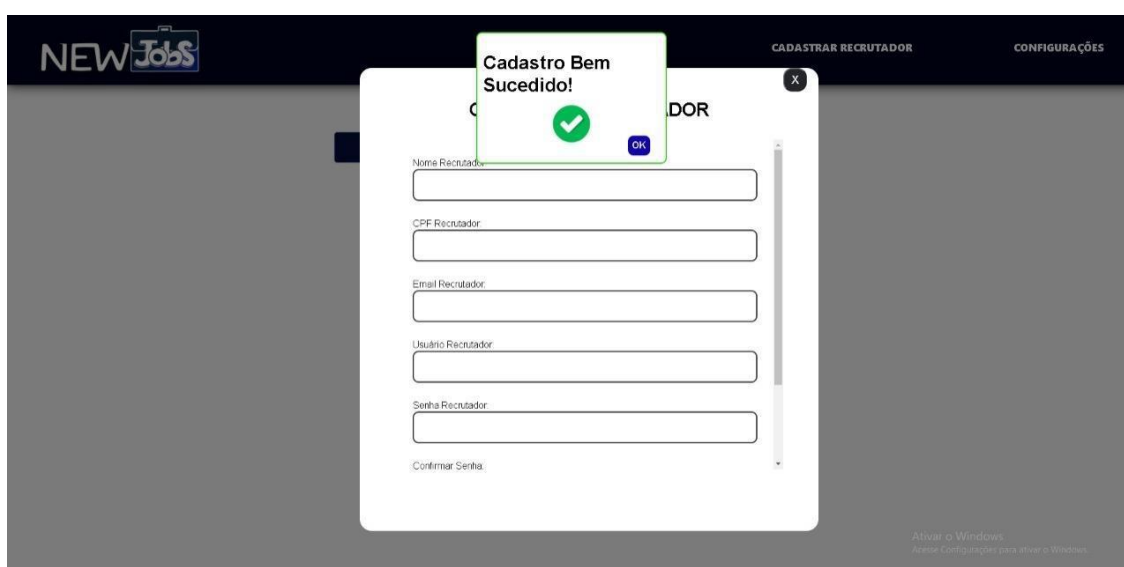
NEW Jobs

CADASTRAR RECRUTADOR

CONFIGURAÇÕES

Cadastro Bem Sucedido!

OK

X

C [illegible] DOR

Nome Recrutador:

CPF Recrutador:

Email Recrutador:

Usuário Recrutador:

Senha Recrutador:

Confirmar Senha:

Ativar o Windows
Acesse Configurações para ativar o Windows.